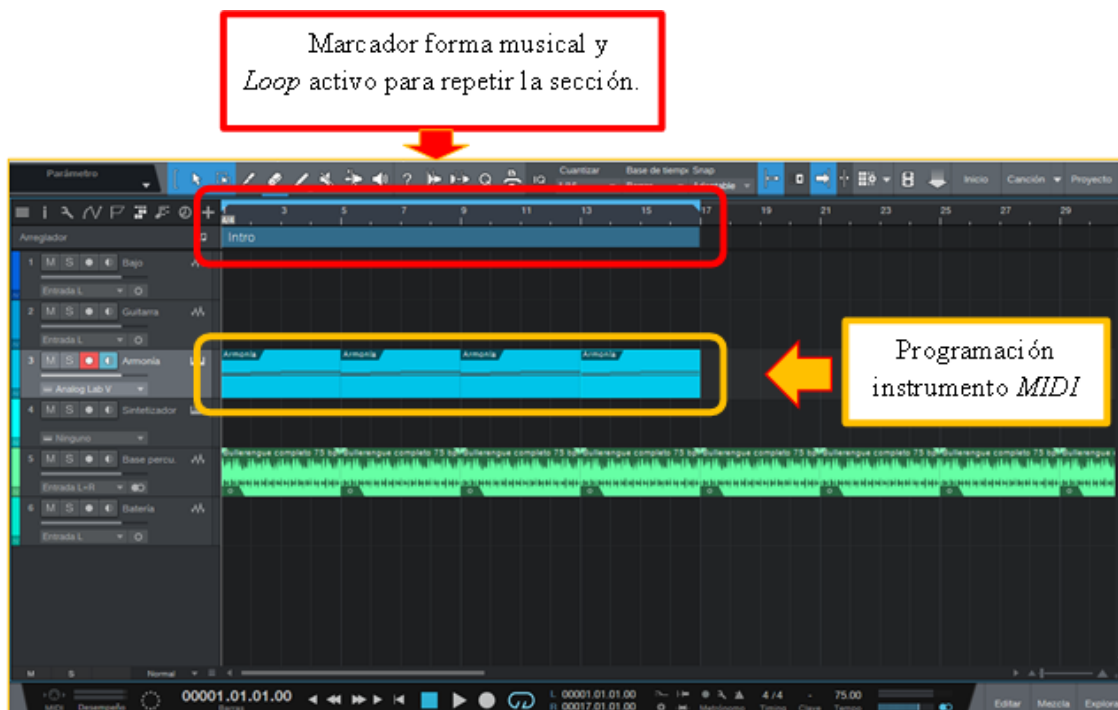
Marcador forma musical y *Loop* activo para repetir la sección.

Parámetro

Cuantizar

Base de tiempo

Snap

Inicio

Canción

Proyecto

Arreglador

1

3

5

7

9

11

13

15

17

19

21

23

25

27

29

Intro

1 M S Bajo

Entrada L

2 M S Guitarra

Entrada L

3 M S Armonía

Analog Lab V

4 M S Sintetizador

Ninguno

5 M S Base percu.

Entrada L+R

6 M S Batería

Entrada L

Armonía

Armonía

Armonía

Armonía

Bullerengue completo 75 bpm

Programación instrumento *MIDI*

M S

Normal

MIDI

Desempeño

00001.01.01.00

Barras

L 00001.01.01.00

R 00017.01.01.00

Metrónomo

4 / 4

Timing

Clave

75.00

Tempo

Editar

Mezcla

Explorar